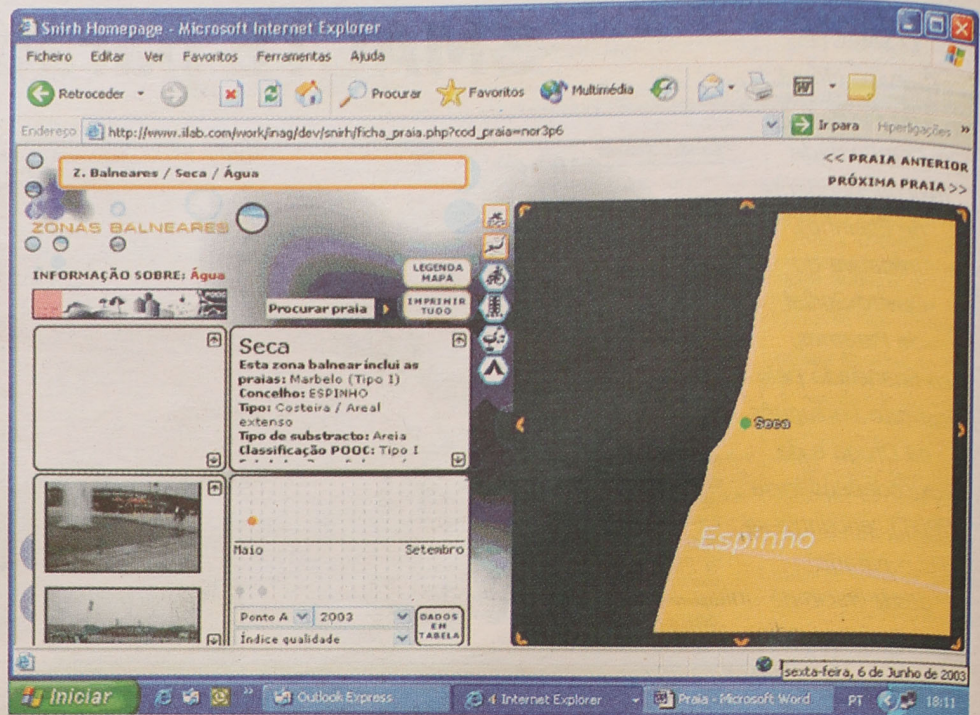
Snirh Homepage - Microsoft Internet Explorer

Ficheiro Editar Ver Favoritos Ferramentas Ajuda

Retroceder Procurar Favoritos Multimédia

Endereço http://www.ilab.com/work/inag/dev/snirh/ficha_praia.php?cod_praia=nor3p6 Ir para Hiperligações »

Z. Balneares / Seca / Água

<< PRAIA ANTERIOR
PRÓXIMA PRAIA >>

ZONAS BALNEARES

INFORMAÇÃO SOBRE: Água

LEGENDA MAPA

Procurar praia

IMPRIMIR TUDO

Seca
Esta zona balnear inclui as praias: Marbelo (Tipo I)
Concelho: ESPINHO
Tipo: Costeira / Areal extenso
Tipo de substracto: Areia
Classificação POOC: Tipo I

Maio Setembro

Ponto A 2003 DADOS EM TABELA
Índice qualidade

Seca

Espinho

sexta-feira, 6 de Junho de 2003

Iniciar Outlook Express 4 Internet Explorer Praia - Microsoft Word PT 18:11